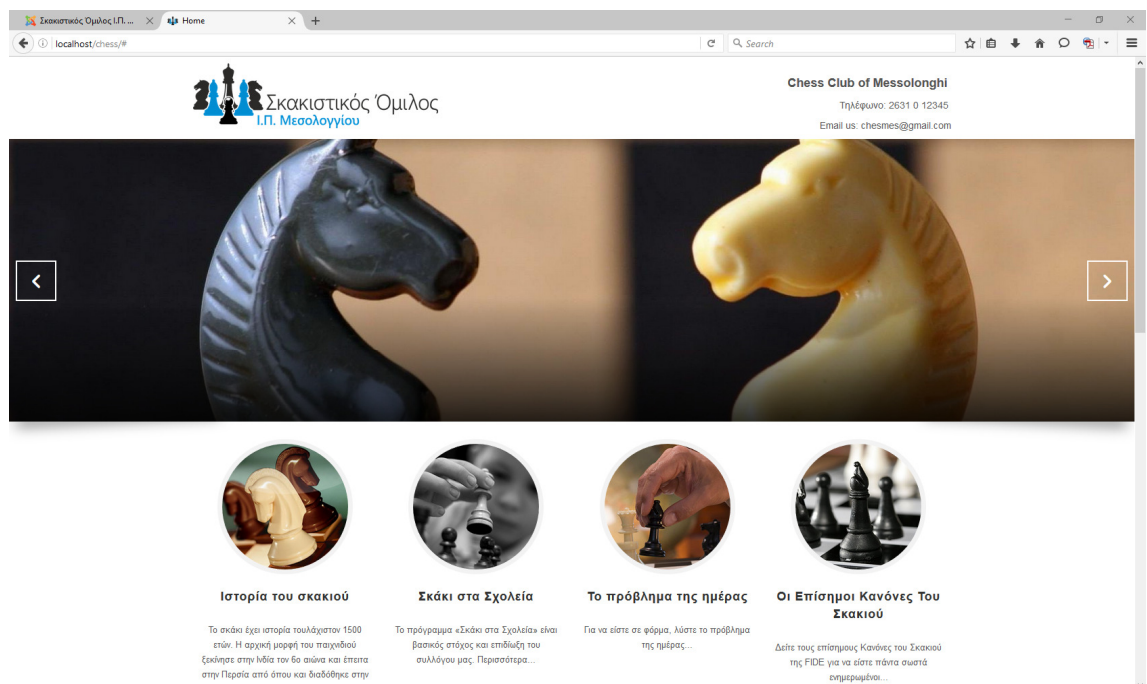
Σκακιστικός Όμιλος Ι.Π. ...
Home
localhost/chess/#
Search

Σκακιστικός Όμιλος
Ι.Π. Μεσολογγίου

Chess Club of Messolonghi
Τηλέφωνο: 2631 0 12345
Email us: chesmes@gmail.com

Ιστορία του σκακιού
Το σκάκι έχει ιστορία τουλάχιστον 1500 ετών. Η αρχική μορφή του παιχνιδιού ξεκίνησε στην Ινδία τον 6ο αιώνα και έπειτα στην Περσία από όπου και διαδόθηκε στην

Σκάκι στα Σχολεία
Το πρόγραμμα «Σκάκι στα Σχολεία» είναι βασικός στόχος και επιδίωξη του συλλόγου μας. Περισσότερα...

Το πρόβλημα της ημέρας
Για να είστε σε φόρμα, λύστε το πρόβλημα της ημέρας...

Οι Επίσημοι Κανόνες Του Σκακιού
Δείτε τους επίσημους Κανόνες του Σκακιού της FIDE για να είστε πάντα σωστά ενημερωμένοι...